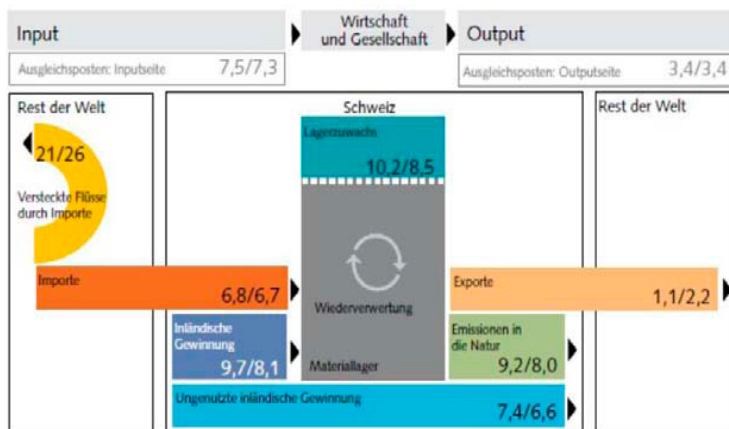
Input

Wirtschaft und Gesellschaft

Output

Ausgleichsposten: Inputseite 7,5/7,3

Ausgleichsposten: Outputseite 3,4/3,4

Rest der Welt

21/26

Versteckte Flüsse durch Importe

Schweiz

Lagerzuwachs

10,2/8,5

Rest der Welt

Importe

6,8/6,7

Wiederverwertung

Exporte

1,1/2,2

Inländische Gewinnung

9,7/8,1

Materiallager

Emissionen in die Natur

9,2/8,0

Ungenutzte inländische Gewinnung

7,4/6,6